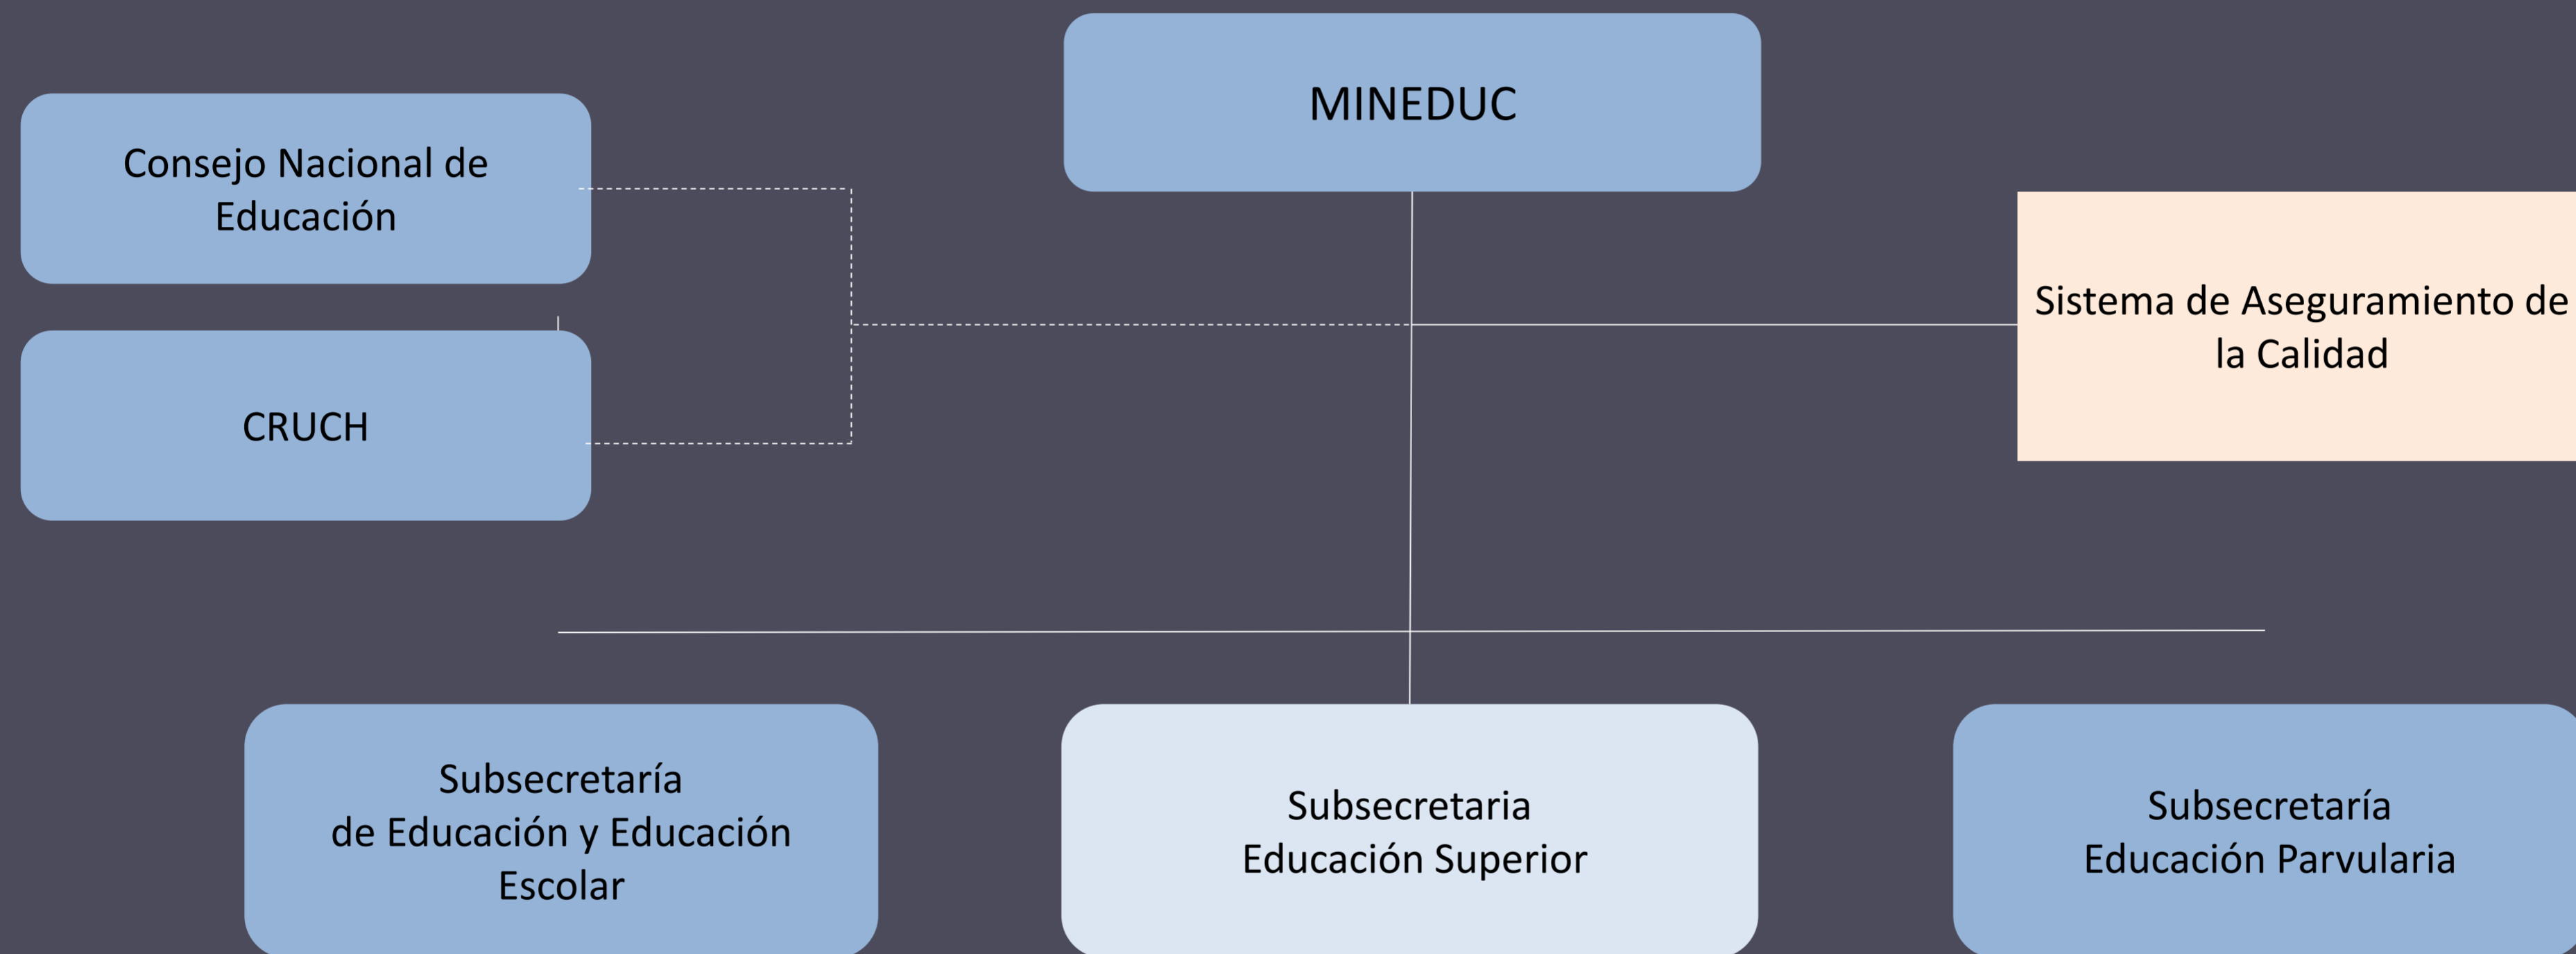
MINEDUC

Consejo Nacional de Educación

CRUCH

Sistema de Aseguramiento de la Calidad

Subsecretaría de Educación y Educación Escolar

Subsecretaria Educación Superior

Subsecretaría Educación Parvularia